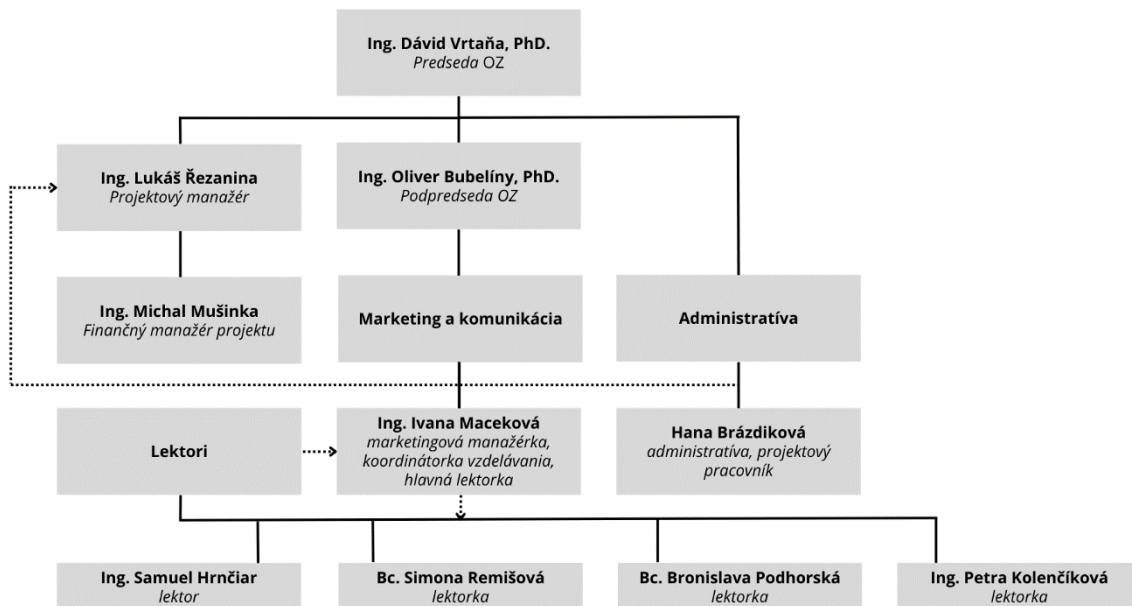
Ing. Dávid Vrtaňa, PhD.
Predseda OZ

Ing. Lukáš Řezanina
Projektový manažér

Ing. Oliver Bubelíny, PhD.
Podpredseda OZ

Ing. Michal Mušinka
Finančný manažér projektu

Marketing a komunikácia

Administratíva

Lektori

Ing. Ivana Maceková
marketingová manažérka, koordinátorka vzdelávania, hlavná lektorka

Hana Brázdiková
administratíva, projektový pracovník

Ing. Samuel Hrnčiar
lektor

Bc. Simona Remišová
lektorka

Bc. Bronislava Podhorská
lektorka

Ing. Petra Kolenčíková
lektorka